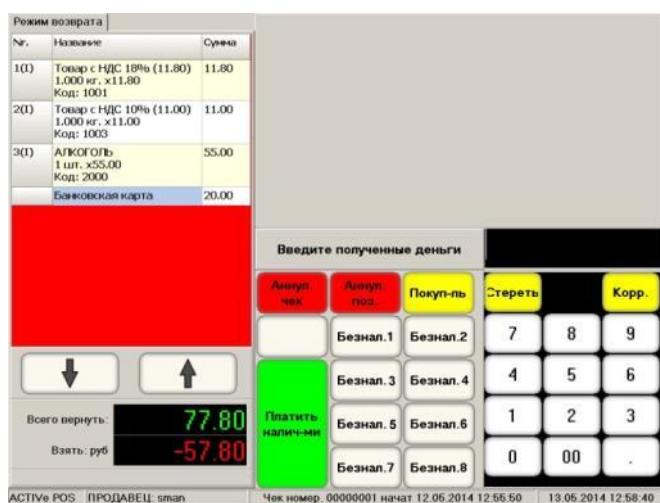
Режим возврата

| Nr. | Название | Сумма |
|---|---|---|
| 1(I) | Товар с НДС 18% (11.80) 1.000 кг. x11.80 Код: 1001 | 11.80 |
| 2(I) | Товар с НДС 10% (11.00) 1.000 кг. x11.00 Код: 1003 | 11.00 |
| 3(I) | АЛКОГОЛЬ 1 шт. x55.00 Код: 2000 | 55.00 |
| | Банковская карта | 20.00 |

Всего вернуть: 77.80

Взять: руб -57.80

Введите полученные деньги

Аннул. чек

Аннул. поз.

Покуп-ль

Стереть

Корр.

Безнал.1

Безнал.2

7 8 9

Безнал. 3

Безнал. 4

4 5 6

Платить налич-ми

Безнал. 5

Безнал.6

1 2 3

Безнал.7

Безнал.8

0 00 .

ACTIVe POS ПРОДАВЕЦ: sman

Чек номер. 00000001 начат 12.05.2014 12:55:50

13.05.2014 12:58:40